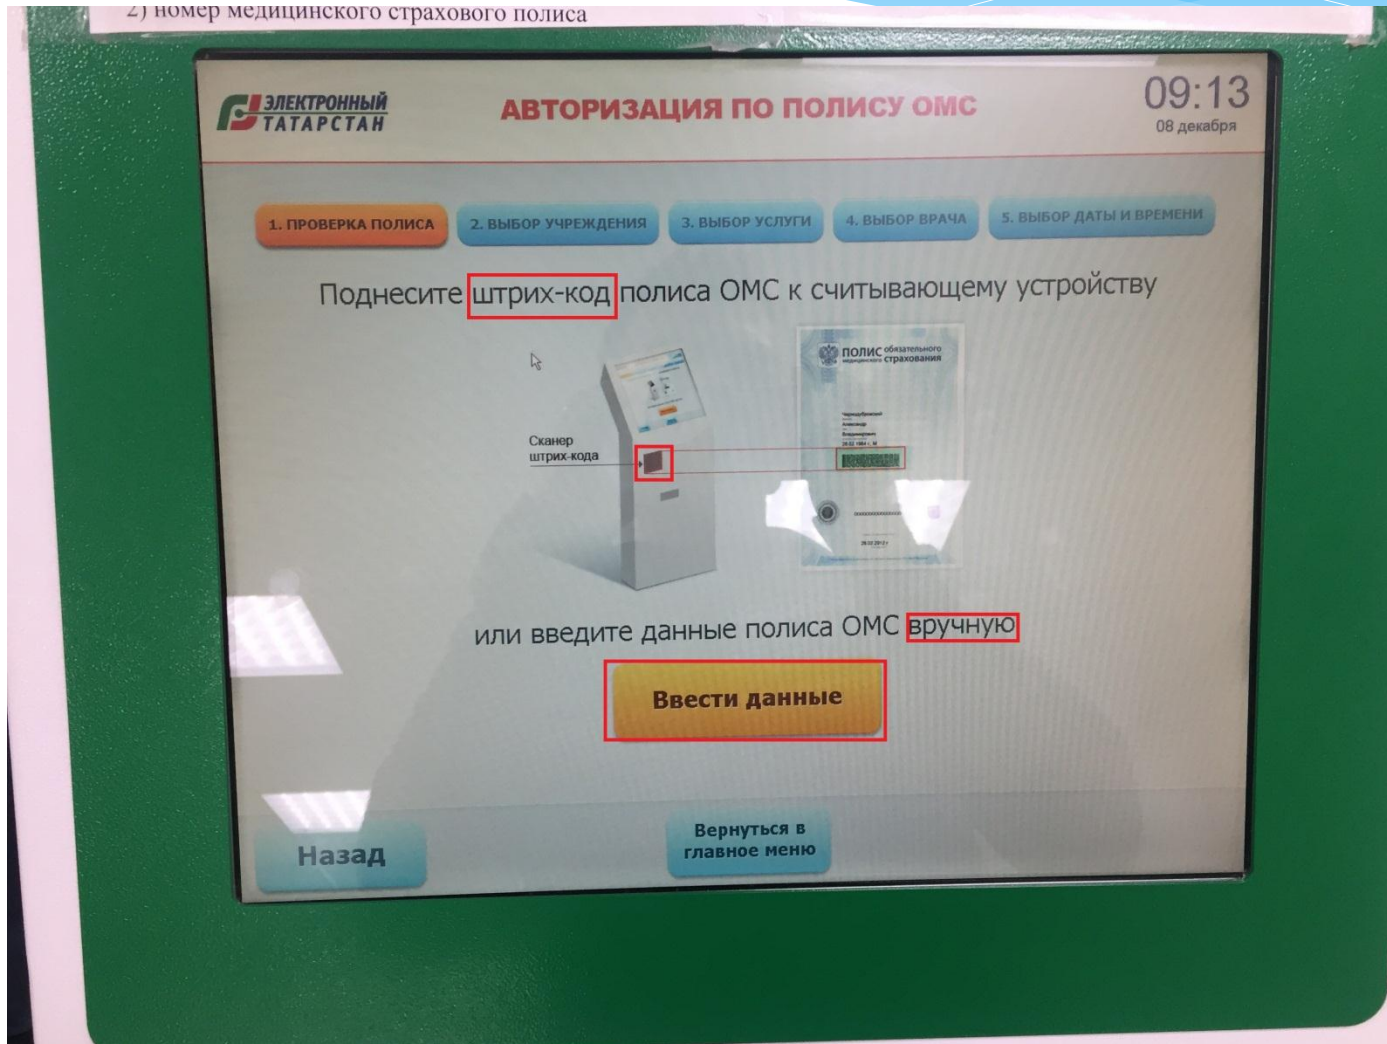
2) номер медицинского страхового полиса

ЭЛЕКТРОННЫЙ ТАТАРСТАН

АВТОРИЗАЦИЯ ПО ПОЛИСУ ОМС

09:13
08 декабря

1. ПРОВЕРКА ПОЛИСА
2. ВЫБОР УЧРЕЖДЕНИЯ
3. ВЫБОР УСЛУГИ
4. ВЫБОР ВРАЧА
5. ВЫБОР ДАТЫ И ВРЕМЕНИ

Поднесите штрих-код полиса ОМС к считывающему устройству

Сканер штрих-кода

ПОЛИС обязательного медицинского страхования

или введите данные полиса ОМС вручную

Ввести данные

Назад

Вернуться в главное меню